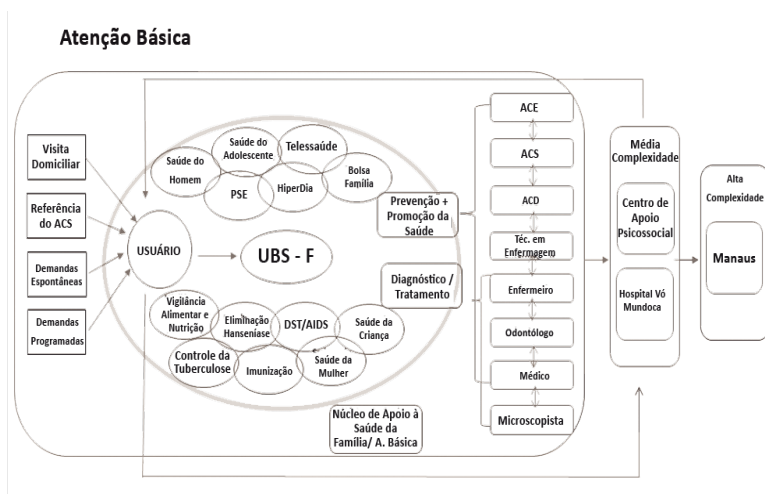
Atenção Básica

Visita Domiciliar

Referência do ACS

Demandas Espontâneas

Demandas Programadas

USUÁRIO

UBS - F

Saúde do Homem

Saúde do Adolescente

Telessaúde

Bolsa Família

PSE

HiperDia

Vigilância Alimentar e Nutrição

Eliminação Hanseníase

DST/AIDS

Saúde da Criança

Controle da Tuberculose

Imunização

Saúde da Mulher

Prevenção + Promoção da Saúde

Diagnóstico / Tratamento

Núcleo de Apoio à Saúde da Família/ A. Básica

ACE

ACS

ACD

Téc. em Enfermagem

Enfermeiro

Odontólogo

Médico

Microscopista

Média Complexidade

Centro de Apoio Psicossocial

Hospital Vó Mundoca

Alta Complexidade

Manaus